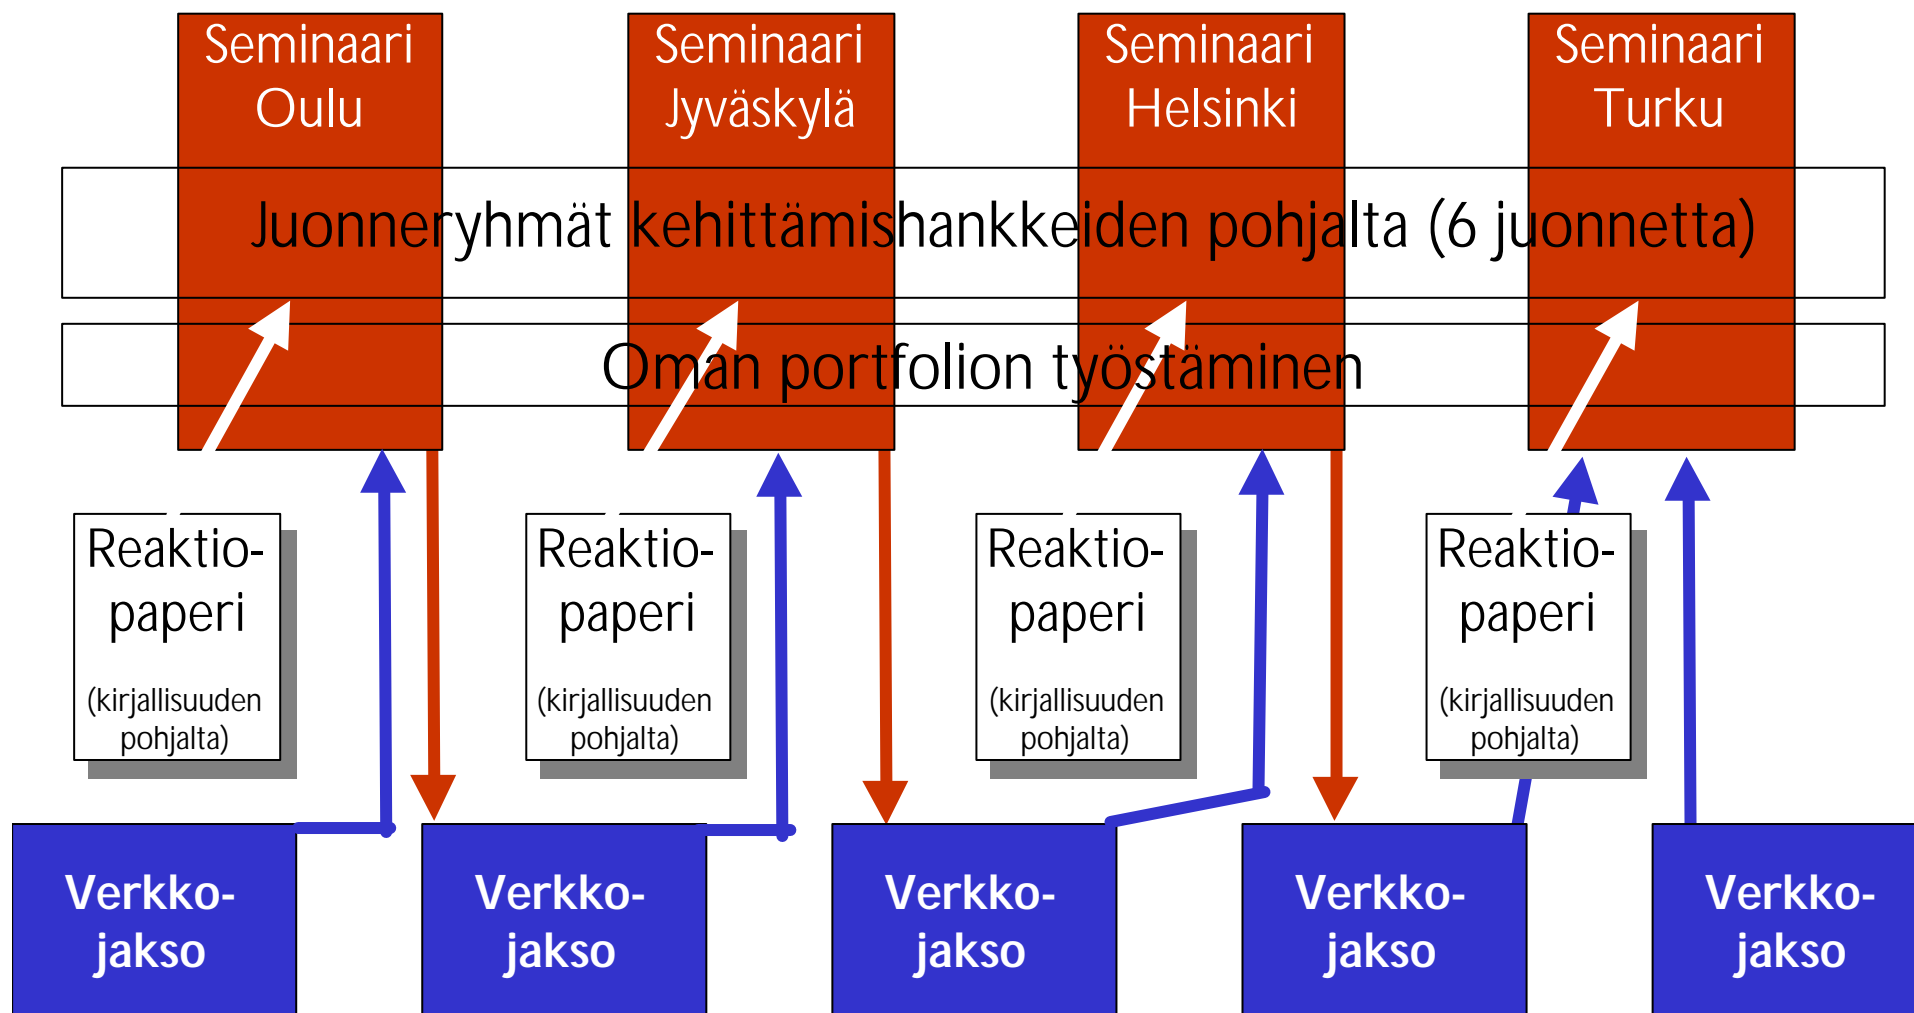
Seminaari Oulu

Seminaari Jyväskylä

Seminaari Helsinki

Seminaari Turku

Juonneryhmät kehittämishankkeiden pohjalta (6 juonnetta)

Oman portfolion työstäminen

Reaktio-paperi

(kirjallisuuden pohjalta)

Reaktio-paperi

(kirjallisuuden pohjalta)

Reaktio-paperi

(kirjallisuuden pohjalta)

Reaktio-paperi

(kirjallisuuden pohjalta)

Verkko-jakso

Verkko-jakso

Verkko-jakso

Verkko-jakso

Verkko-jakso